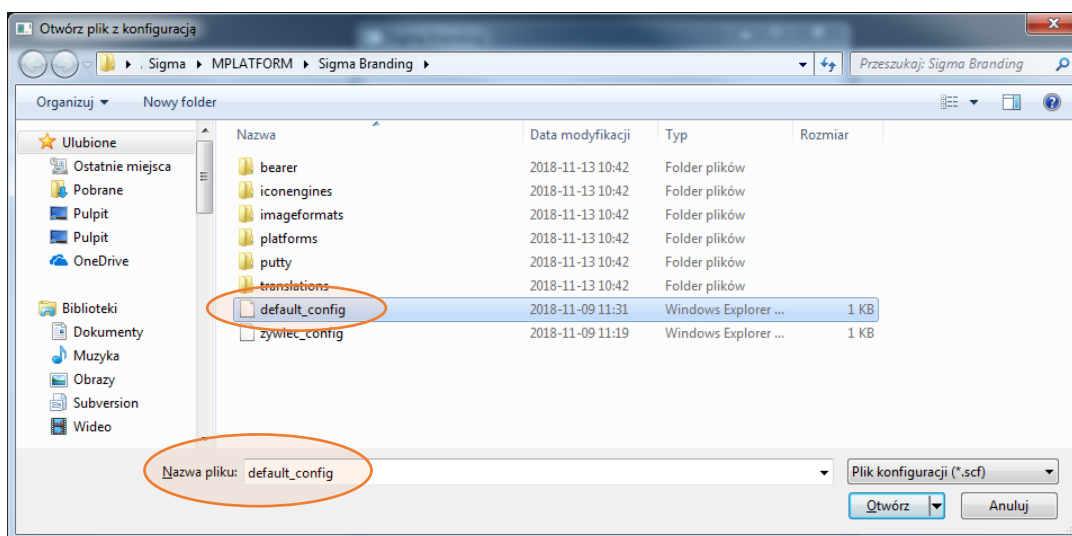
Otwórz plik z konfiguracją

Sigma ▸ MPLATFORM ▸ Sigma Branding ▸

Przeszukaj: Sigma Branding

Organizuj ▾ Nowy folder

Ulubione
Ostatnie miejsca
Pobrane
Pulpit
Pulpit
OneDrive

Biblioteki
Dokumenty
Muzyka
Obrazy
Subversion
Wideo

| Nazwa | Data modyfikacji | Typ | Rozmiar |
|---|---|---|---|
| bearer | 2018-11-13 10:42 | Folder plików | |
| iconengines | 2018-11-13 10:42 | Folder plików | |
| imageformats | 2018-11-13 10:42 | Folder plików | |
| platforms | 2018-11-13 10:42 | Folder plików | |
| putty | 2018-11-13 10:42 | Folder plików | |
| translations | 2018-11-13 10:42 | Folder plików | |
| default_config | 2018-11-09 11:31 | Windows Explorer ... | 1 KB |
| zywiec_config | 2018-11-09 11:19 | Windows Explorer ... | 1 KB |

Nazwa pliku: default_config

Plik konfiguracji (*.scf)

Otwórz

Anuluj